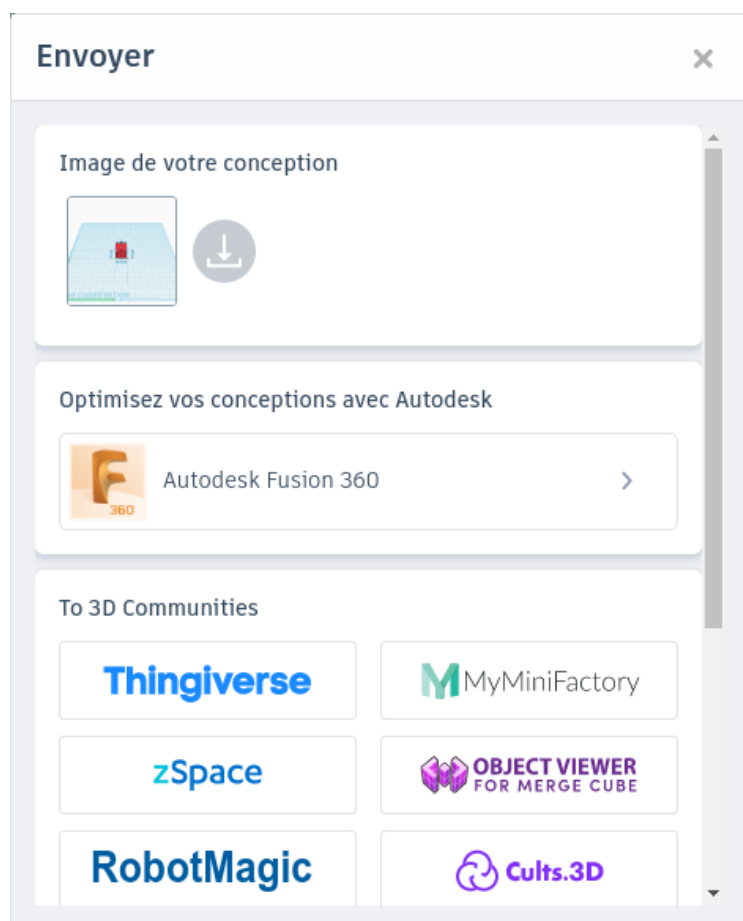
Envoyer ×

Image de votre conception

Optimisez vos conceptions avec Autodesk

F 360 Autodesk Fusion 360 >

To 3D Communities

Thingiverse

MyMiniFactory

zSpace

OBJECT VIEWER FOR MERGE CUBE

RobotMagic

Cults.3D